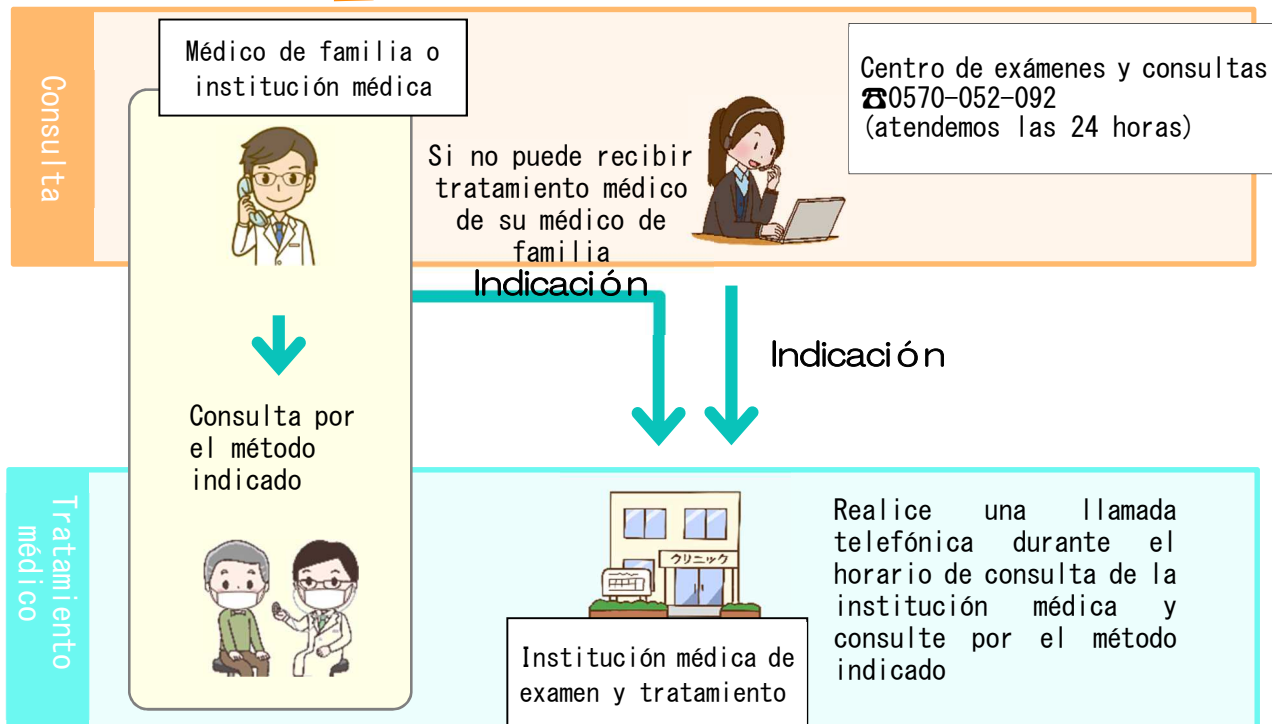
Consulta

Médico de familia o institución médica

Si no puede recibir tratamiento médico de su médico de familia

Centro de exámenes y consultas
☎0570-052-092
(atendemos las 24 horas)

Indicación

Indicación

Consulta por el método indicado

Tratamiento médico

クリニック

Institución médica de examen y tratamiento

Realice una llamada telefónica durante el horario de consulta de la institución médica y consulte por el método indicado